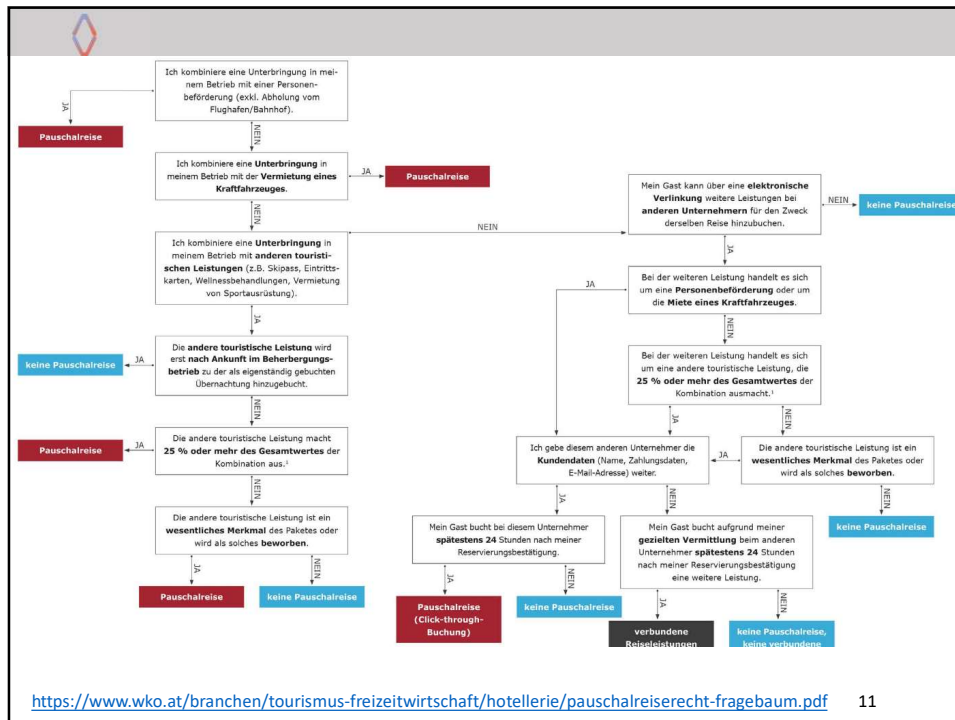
Ich kombiniere eine Unterbringung in meinem Betrieb mit einer Personenbeförderung (exkl. Abholung vom Flughafen/Bahnhof).

JA

Pauschalreise

NEIN

Ich kombiniere eine **Unterbringung** in meinem Betrieb mit der **Vermietung eines Kraftfahrzeuges**.

JA

Pauschalreise

NEIN

Ich kombiniere eine **Unterbringung** in meinem Betrieb mit **anderen touristischen Leistungen** (z.B. Skipass, Eintrittskarten, Wellnessbehandlungen, Vermietung von Sportausrüstung).

NEIN

JA

Die **andere touristische Leistung** wird erst **nach Ankunft im Beherbergungsbetrieb** zu der als eigenständig gebuchten Übernachtung hinzugebucht.

JA

keine Pauschalreise

NEIN

Die andere touristische Leistung macht **25 % oder mehr des Gesamtwertes** der Kombination aus.¹

JA

Pauschalreise

NEIN

Die andere touristische Leistung ist ein **wesentliches Merkmal** des Paketes oder wird als solches **beworben**.

JA

Pauschalreise

NEIN

keine Pauschalreise

Mein Gast kann über eine **elektronische Verlinkung** weitere Leistungen bei **anderen Unternehmern** für den Zweck derselben Reise hinzubuchen.

NEIN

keine Pauschalreise

JA

Bei der weiteren Leistung handelt es sich um eine **Personenbeförderung** oder um die **Miete eines Kraftfahrzeuges**.

JA

NEIN

Bei der weiteren Leistung handelt es sich um eine andere touristische Leistung, die **25 % oder mehr des Gesamtwertes** der Kombination ausmacht.¹

JA

NEIN

Ich gebe diesem anderen Unternehmer die **Kundendaten** (Name, Zahlungsdaten, E-Mail-Adresse) weiter.

JA

Die andere touristische Leistung ist ein **wesentliches Merkmal** des Paketes oder wird als solches **beworben**.

NEIN

keine Pauschalreise

JA

Mein Gast bucht bei diesem Unternehmer **spätestens 24** Stunden nach meiner Reservierungsbestätigung.

JA

Pauschalreise (Click-through-Buchung)

NEIN

keine Pauschalreise

NEIN

Mein Gast bucht aufgrund meiner **gezielten Vermittlung** beim anderen Unternehmer **spätestens 24** Stunden nach meiner Reservierungsbestätigung eine weitere Leistung.

JA

verbundene Reiseleistungen

NEIN

keine Pauschalreise, keine verbundene

https://www.wko.at/branchen/tourismus-freizeitwirtschaft/hotellerie/pauschalreiserecht-fragebaum.pdf 11